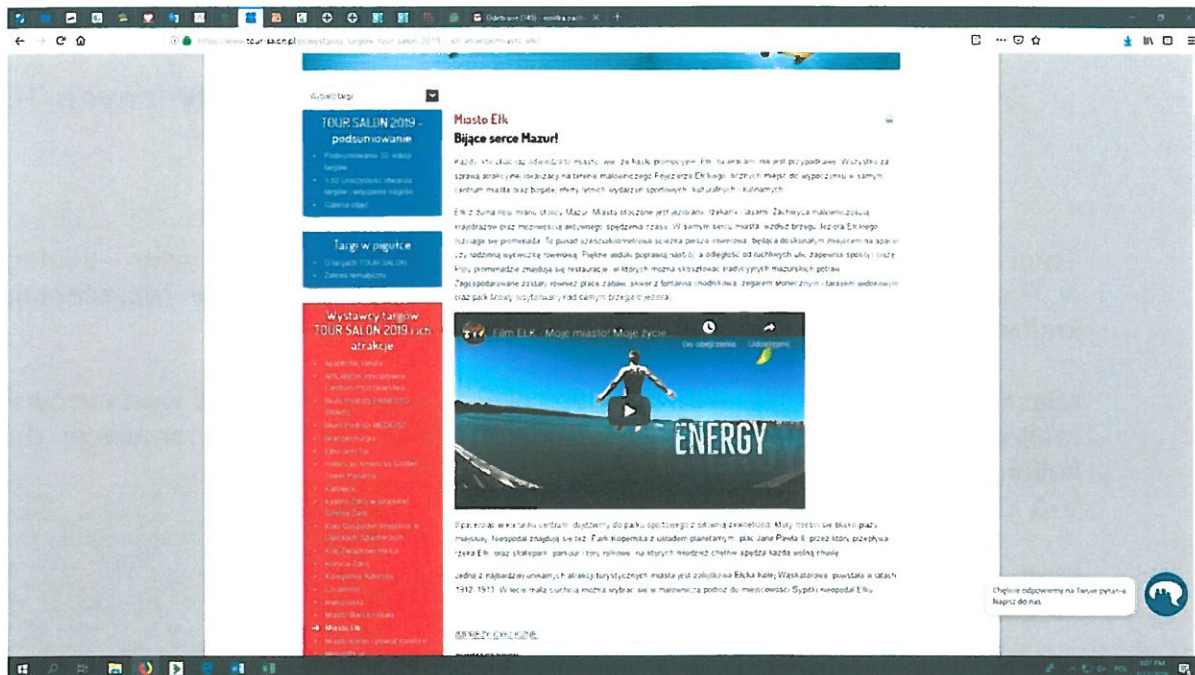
Odebrane (145) - emilka.rach... ×

https://www.tour-salon.pl/wystawcy-targow-tour-salon-2019-i-ich-atrakcje/miasto-elk/

Wybierz targi

TOUR SALON 2019 - podsumowanie
Podsumowanie 30. edycji targów
1.02 Uroczystość otwarcia targów i wręczenie nagród
Galeria zdjęć

Targi w pigułce
O targach TOUR SALON
Zakres tematyczny

Wystawcy targów TOUR SALON 2019 i ich atrakcje
Apartcity Jarota
APLIKACJA Interaktywna Centrum Przyrodnicza
Biuro Podróży ERNESTO Travel
Biuro Podróży MEDIUSZ
Brandenburgia
Elite Irish Tur
Hotel Las Americas Golden Tower Panama
Kalisz
Kaplica 2019 w Jarocinie
Koła Gospodyń Wiejskich w Ciepłach Szlacheckich
Koło Związkowe Hrica
Korona Ziem
Kraina Kolorów
Łęczyca
Malopolska
Miasto Bielsko-Biała
Miasto Ełk
Miasto Konin i ziemia konińska
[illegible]

Miasto Ełk
Bijące serce Mazur!

Każdy, kto choć raz odwiedził to miasto, wie, że hasło promocyjne Ełk, na wakacjach nie jest przypadkowe. Wszystko za sprawą atrakcyjnej lokalizacji na terenie malowniczego Pojezierza Ełckiego, licznych miejsc do wypoczynku w samym centrum miasta oraz bogatej oferty letnich wydarzeń sportowych, kulturalnych i kulinarnych.

Ełk z dumą nosi miano stolicy Mazur. Miasto otoczone jest jeziorami, rzekami i lasami. Zachwyca malowniczością krajobrazów oraz możliwością aktywnego spędzenia czasu. W samym sercu miasta, wzdłuż brzegu Jeziora Ełckiego rozciąga się promenada. To ponad sześciokilometrowa ścieżka pieszo-rowerowa, będąca doskonałym miejscem na spacer czy rodzinną wycieczkę rowerową. Piękne widoki poprawią nastrój, a odległość od ruchliwych ulic zapewnia spokój i ciszę. Przy promenadzie znajdują się restauracje, w których można skosztować tradycyjnych mazurskich potraw. Zagospodarowane zostały również place zabaw, skwer z fontanną multimedialną, zegarem słonecznym i tarasem widokowym oraz park linowy usytuowany nad samym brzegiem jeziora.

Film EŁK - Moje miasto! Moje życie...
Do obejrzenia  Udostępnij
ENERGY

Spacerując w kierunku centrum, dojdziemy do parku spotkowego z sceną zewnętrzną, który mieści się blisko plaży miejskiej. Nieopodal znajduje się też Park Kopernika z układem planetarnym, plac Jana Pawła II, przez który przepływa rzeka Ełk, oraz skatepark, parkur i tory rolkowe, na których młodzież chętnie spędza każdą wolną chwilę.

Jedną z najbardziej unikalnych atrakcji turystycznych miasta jest zabytkowa Ełcka Kolej Wąskotorowa, powstała w latach 1912-1913. W lecie mała ciuchcia można wybrać się w malowniczą podróż do miejscowości Sypitki nieopodal Ełku.

IMPREZY CYKLICZNE

Chętnie odpowiemy na Twoje pytania. Napisz do nas.